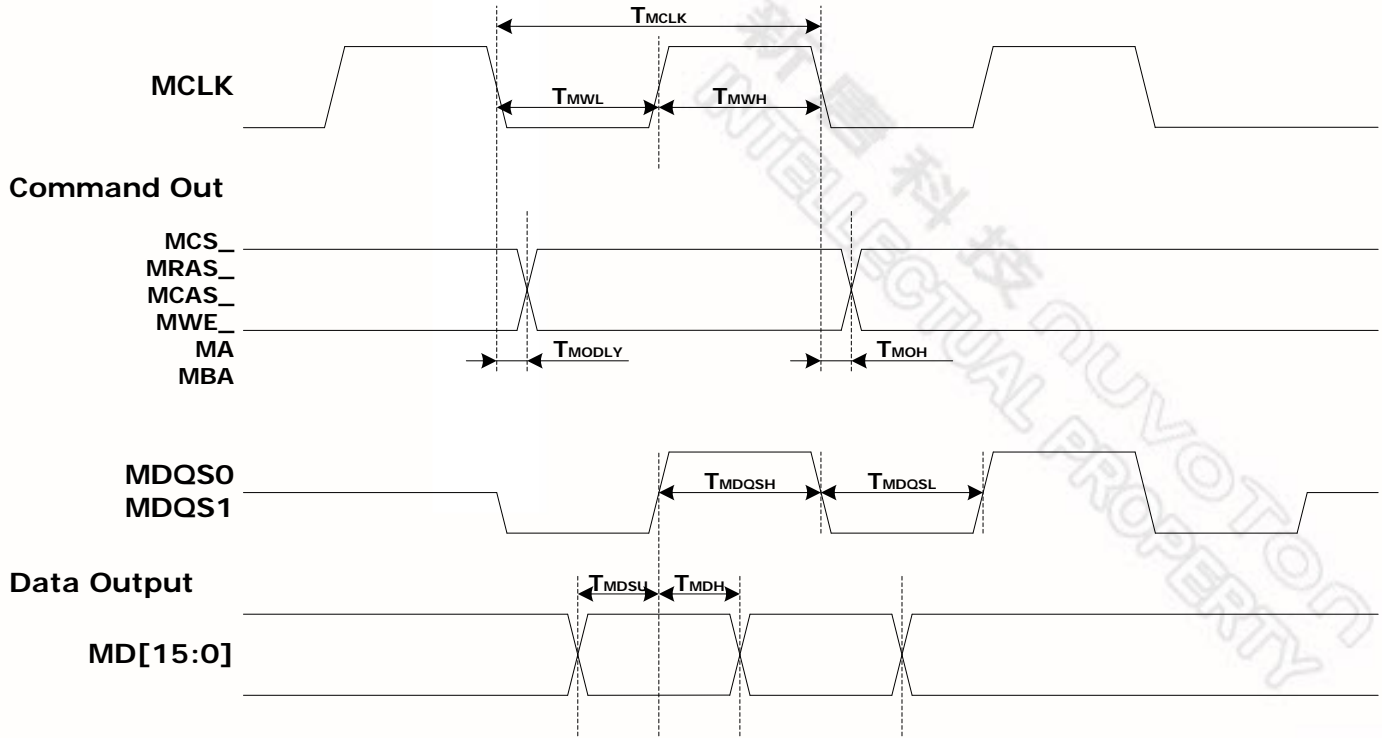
$T_{MCLK}$

MCLK

$T_{MWL}$ $T_{MWH}$

Command Out

MCS_
MRAS_
MCAS_
MWE_
MA
MBA

$T_{MODLY}$

$T_{MOH}$

MDQS0
MDQS1

$T_{MDQSH}$ $T_{MDQSL}$

Data Output

$T_{MDSU}$ $T_{MDH}$

MD[15:0]

新唐科技
INTELLECTUAL PROPERTY NUVOTON